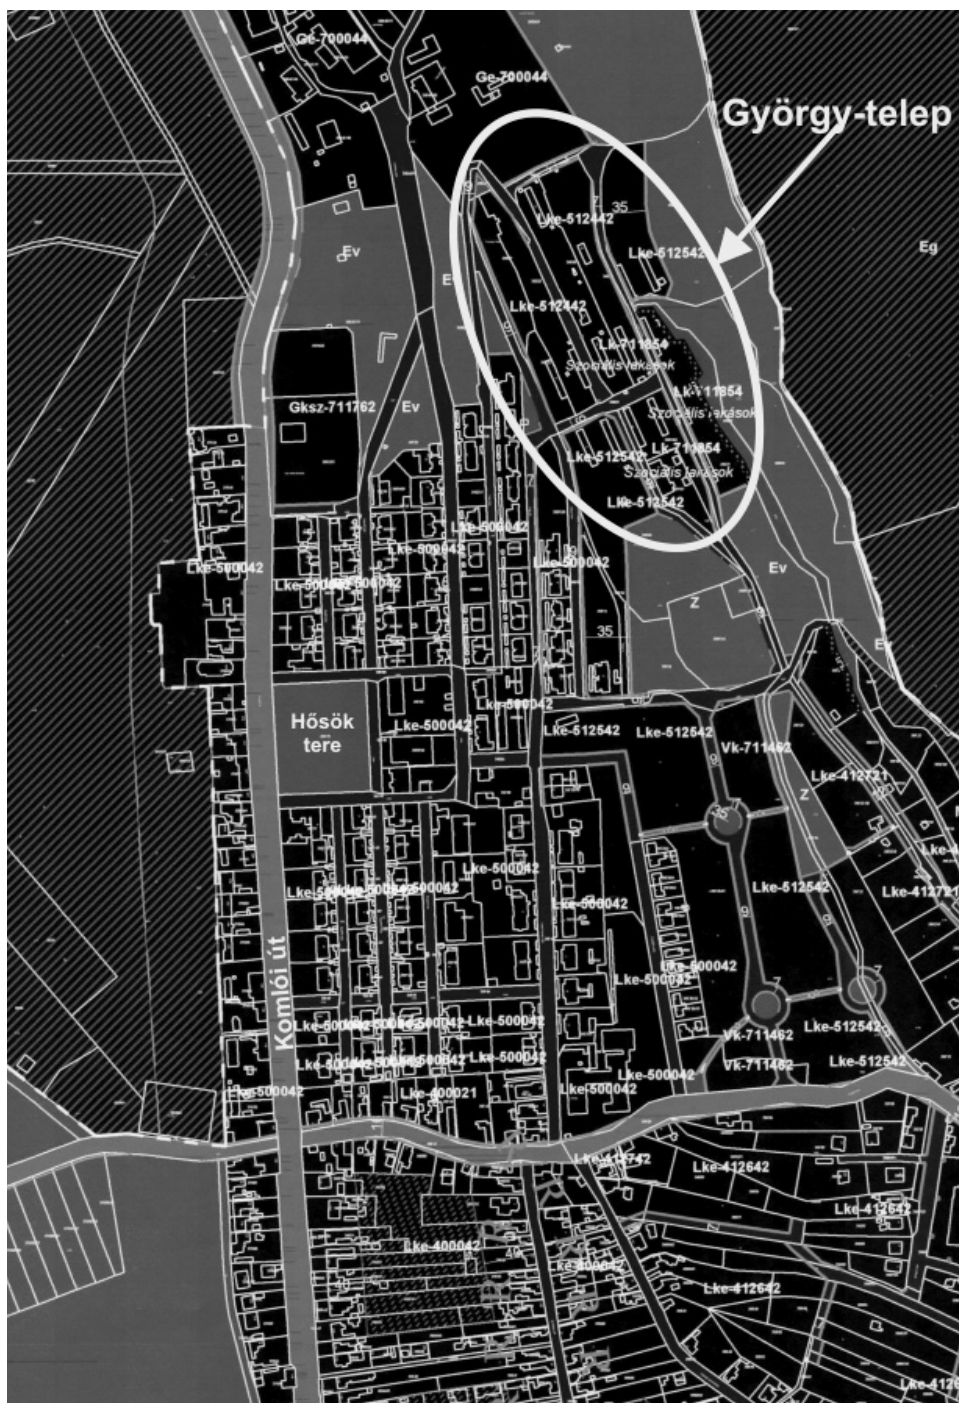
Ge-700044

Ge-700044

György-telep

35

Lke-512442

Lke-512542

Eg

Ev

E

Lke-512442

Lk-711854

Szociális lakások

Lk-711854

Szociális lakások

Gksz-711762

Ev

Lk-711854

Lke-512542

Szociális lakások

Lke-512542

Lke-500042

Lke-500042

Lke-500042

Lke-500042

Lke-500042 Lke-500042

Ev

Z

35

E

Hősök tere

Lke-500042

Lke-500042

Lke-512542

Lke-512542

Vk-711462

Lke-412721

Z

Lke-500042 Lke-500042 Lke-500042

Lke-500042

Lke-500042

Lke-512542

Lke-412721

Lke-500042

Lke-500042

Lke-500042 Lke-500042 Lke-500042 Lke-500042

Lke-500042 Lke-500042 Lke-500042 Lke-500042

Komlói út

Lke-500042

Lke-400021

Lke-500042

Lke-500042

Vk-711462

Vk-711462

Lke-512542

Lke-512542

Lke-412742

Lke-412642

Lke-412642

Lke-400042

Lke-400042

Lke-412642

Lke-412